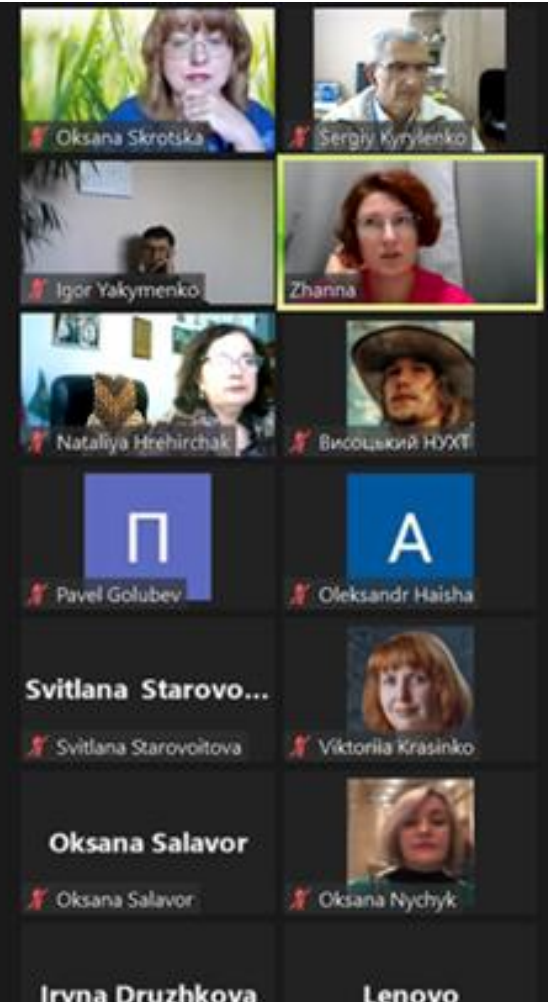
Oksana Skrotska

Sergiy Kyrylenko

Igor Yakymenko

Zhanna

Nataliya Hrehirchak

Висоцький НУХТ

П

Pavel Golubev

A

Oleksandr Haisha

Svitlana Starovo...

Svitlana Starovoitova

Viktoriia Krasinko

Oksana Salavor

Oksana Salavor

Oksana Nychyk

Iryna Druzhkova

Lenovo